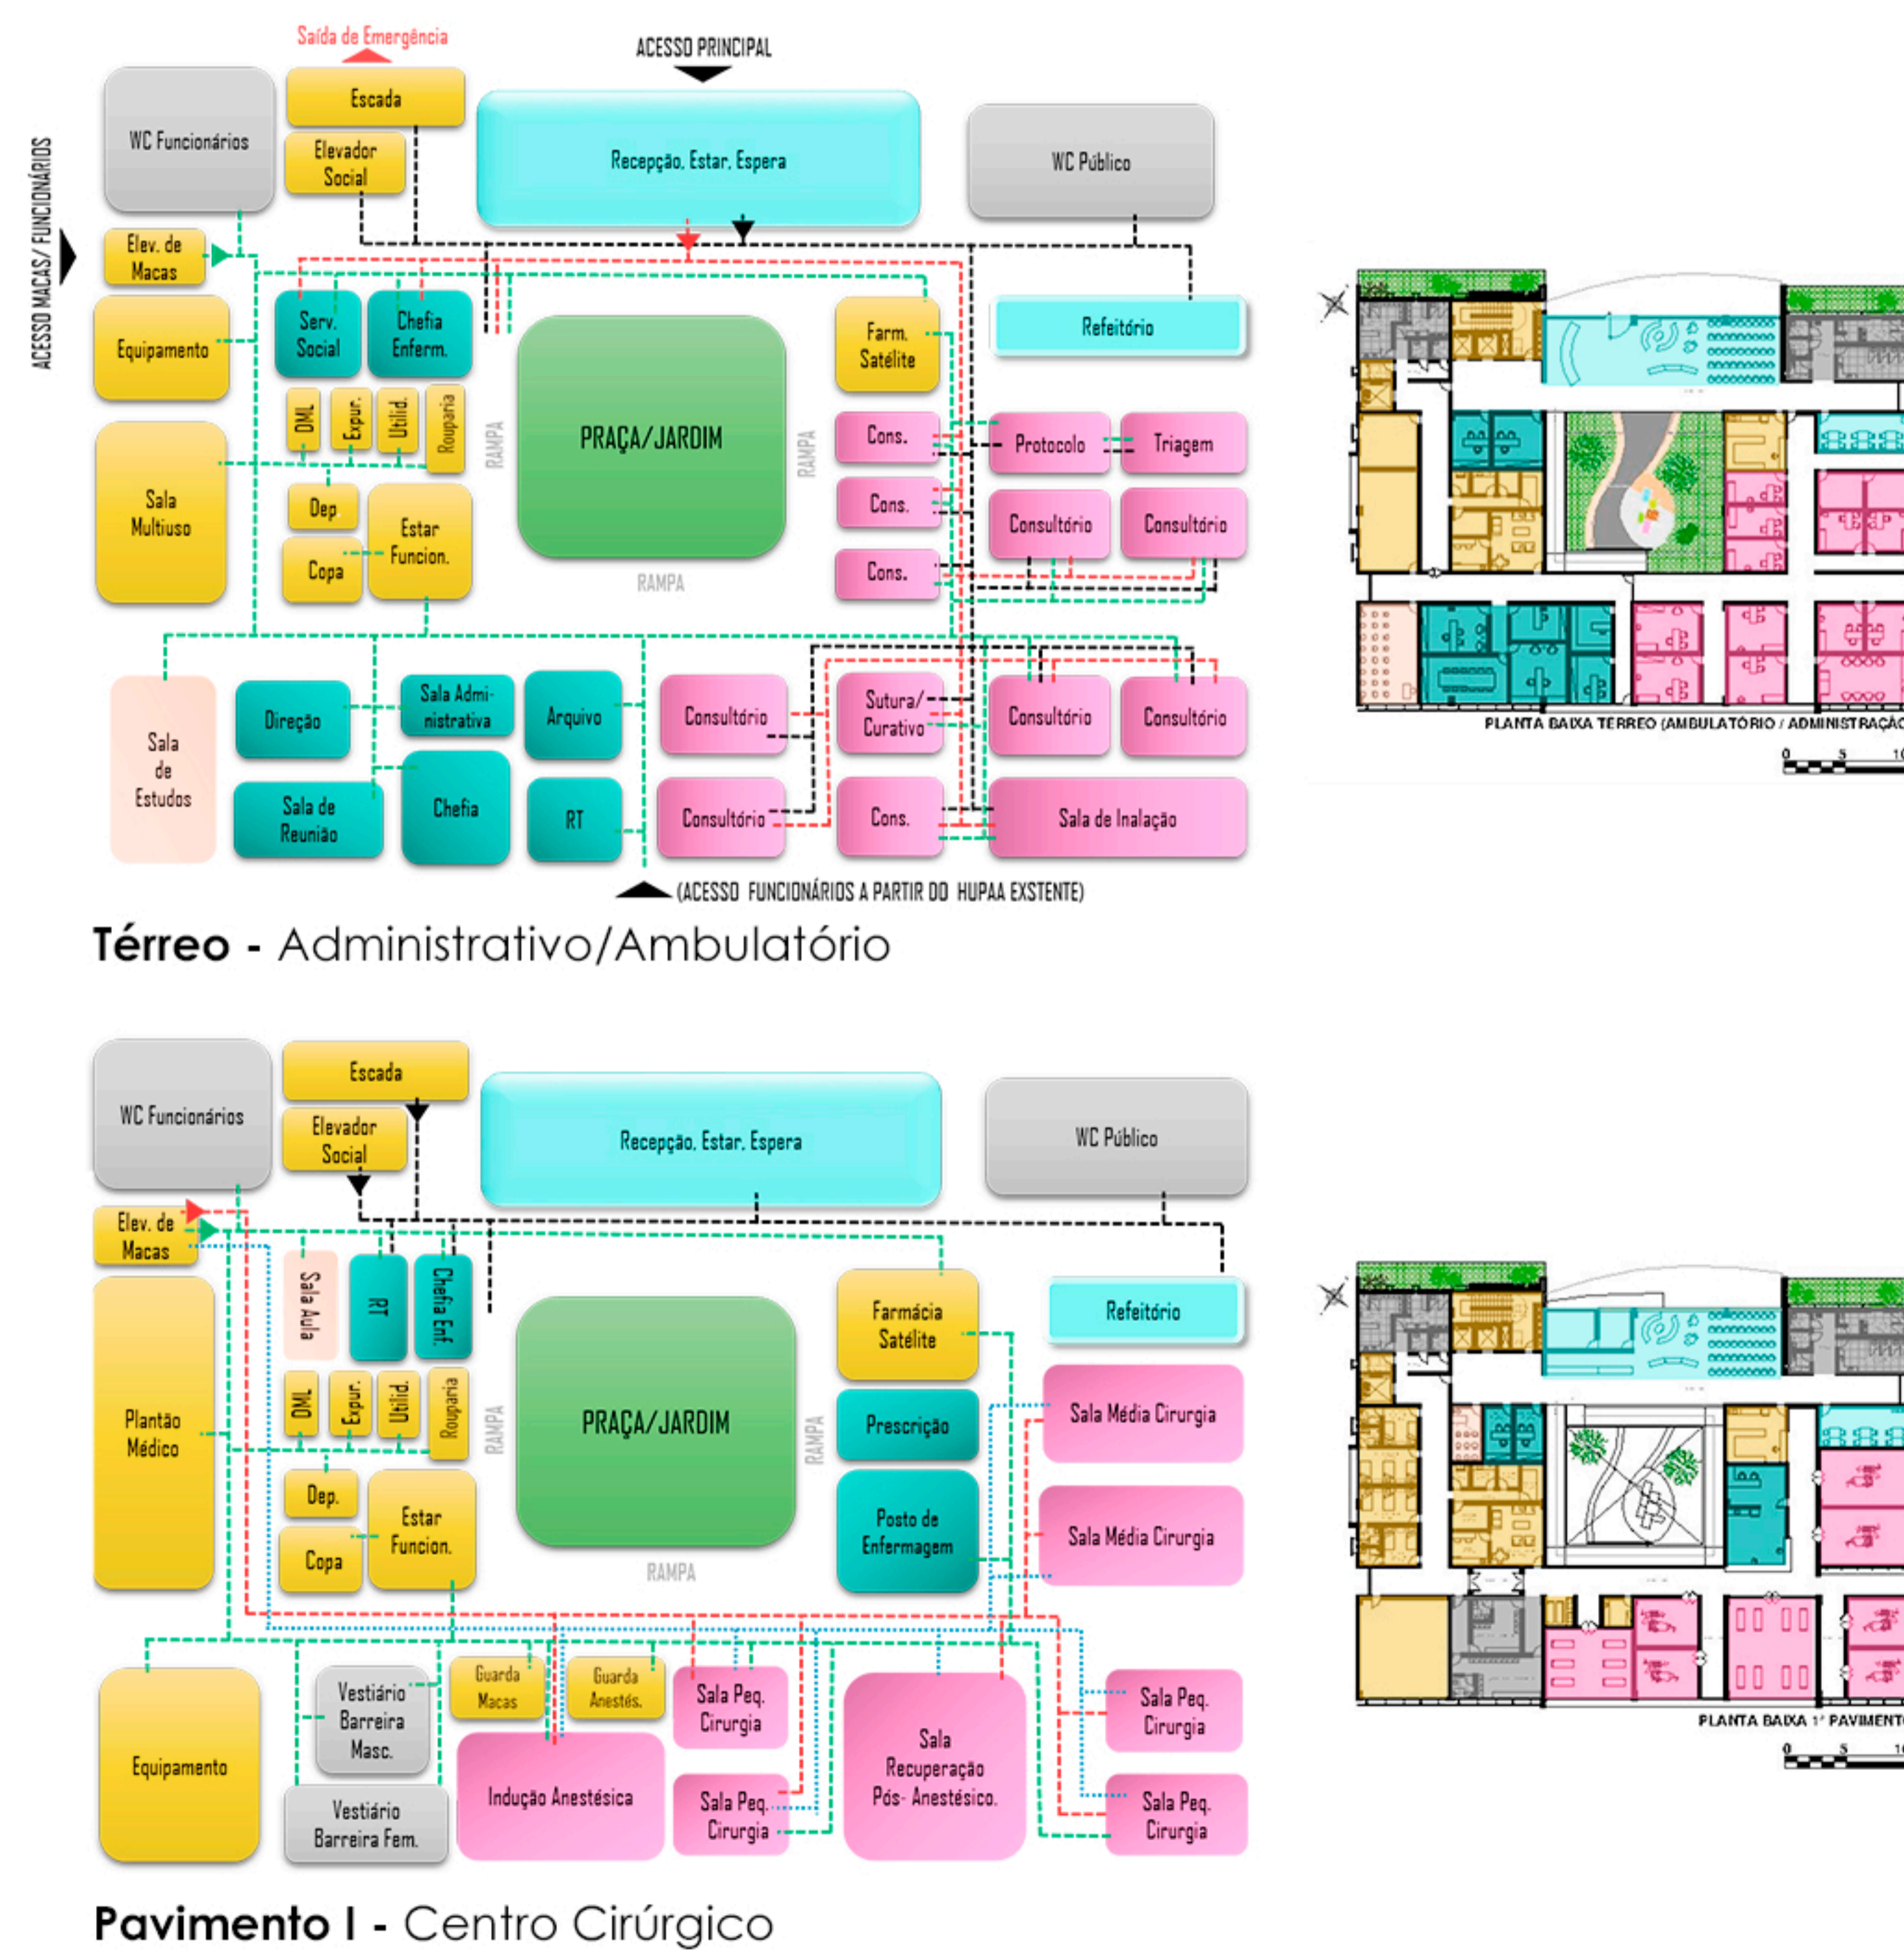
Saída de Emergência

ACESSO PRINCIPAL

ACESSO MACAS/ FUNCIONÁRIOS

WC Funcionários

Escada

Elevador Social

Recepção, Estar, Espera

WC Público

Elev. de Macas

Equipamento

Serv. Social

Chefia Enferm.

PRAÇA/JARDIM

Farm. Satélite

Refeitório

DML

Expur.

Utilid.

Rouparia

RAMPA

RAMPA

Cons.

Protocolo

Triagem

Sala Multiuso

Dep

Estar Funcion.

Cons.

Consultório

Consultório

Copa

RAMPA

Cons.

Sala de Estudos

Direção

Sala Administrativa

Arquivo

Consultório

Sutura/ Curativo

Consultório

Consultório

Sala de Reunião

Chefia

RT

Consultório

Cons.

Sala de Inalação

(ACESSO FUNCIONÁRIOS A PARTIR DO HUPAA EXSTENTE)

Térreo - Administrativo/Ambulatório

PLANTA BAIXA TERREO (AMBULATÓRIO / ADMINISTRAÇÃO

0 5 10

WC Funcionários

Escada

Elevador Social

Recepção, Estar, Espera

WC Público

Elev. de Macas

Sala Aula

RT

Chefia Enf.

Farmácia Satélite

Refeitório

Plantão Médico

DML

Expur.

Utilid.

Rouparia

RAMPA

PRAÇA/JARDIM

RAMPA

Prescrição

Sala Média Cirurgia

Dep.

Estar Funcion.

Posto de Enfermagem

Sala Média Cirurgia

Copa

RAMPA

Equipamento

Vestiário Barreira Masc.

Guarda Macas

Guarda Anestés.

Sala Peq. Cirurgia

Sala Recuperação Pós- Anestésico.

Sala Peq. Cirurgia

Indução Anestésica

Sala Peq. Cirurgia

Vestiário Barreira Fem.

Sala Peq. Cirurgia

PLANTA BAIXA 1º PAVIMENTO

0 5 10

Pavimento I - Centro Cirúrgico